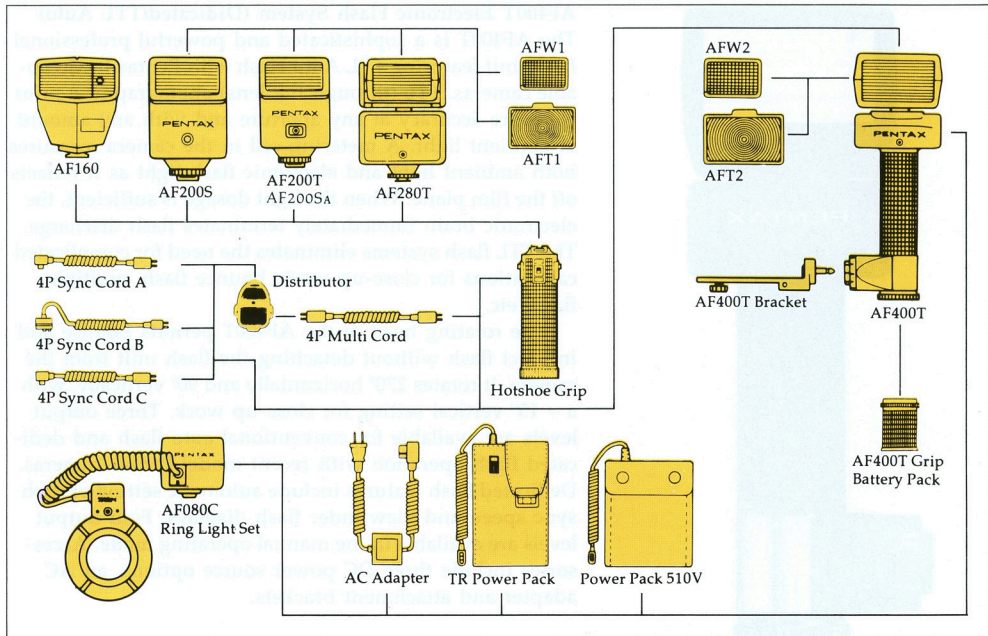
AF160

AF200S

AF200T
AF200SA

AF280T

AFW1

AFT1

AFW2

AFT2

AF400T Bracket

AF400T

AF400T Grip Battery Pack

4P Sync Cord A

4P Sync Cord B

4P Sync Cord C

Distributor

4P Multi Cord

Hotshoe Grip

AF080C
Ring Light Set

AC Adapter

TR Power Pack

Power Pack 510V

PENTAX